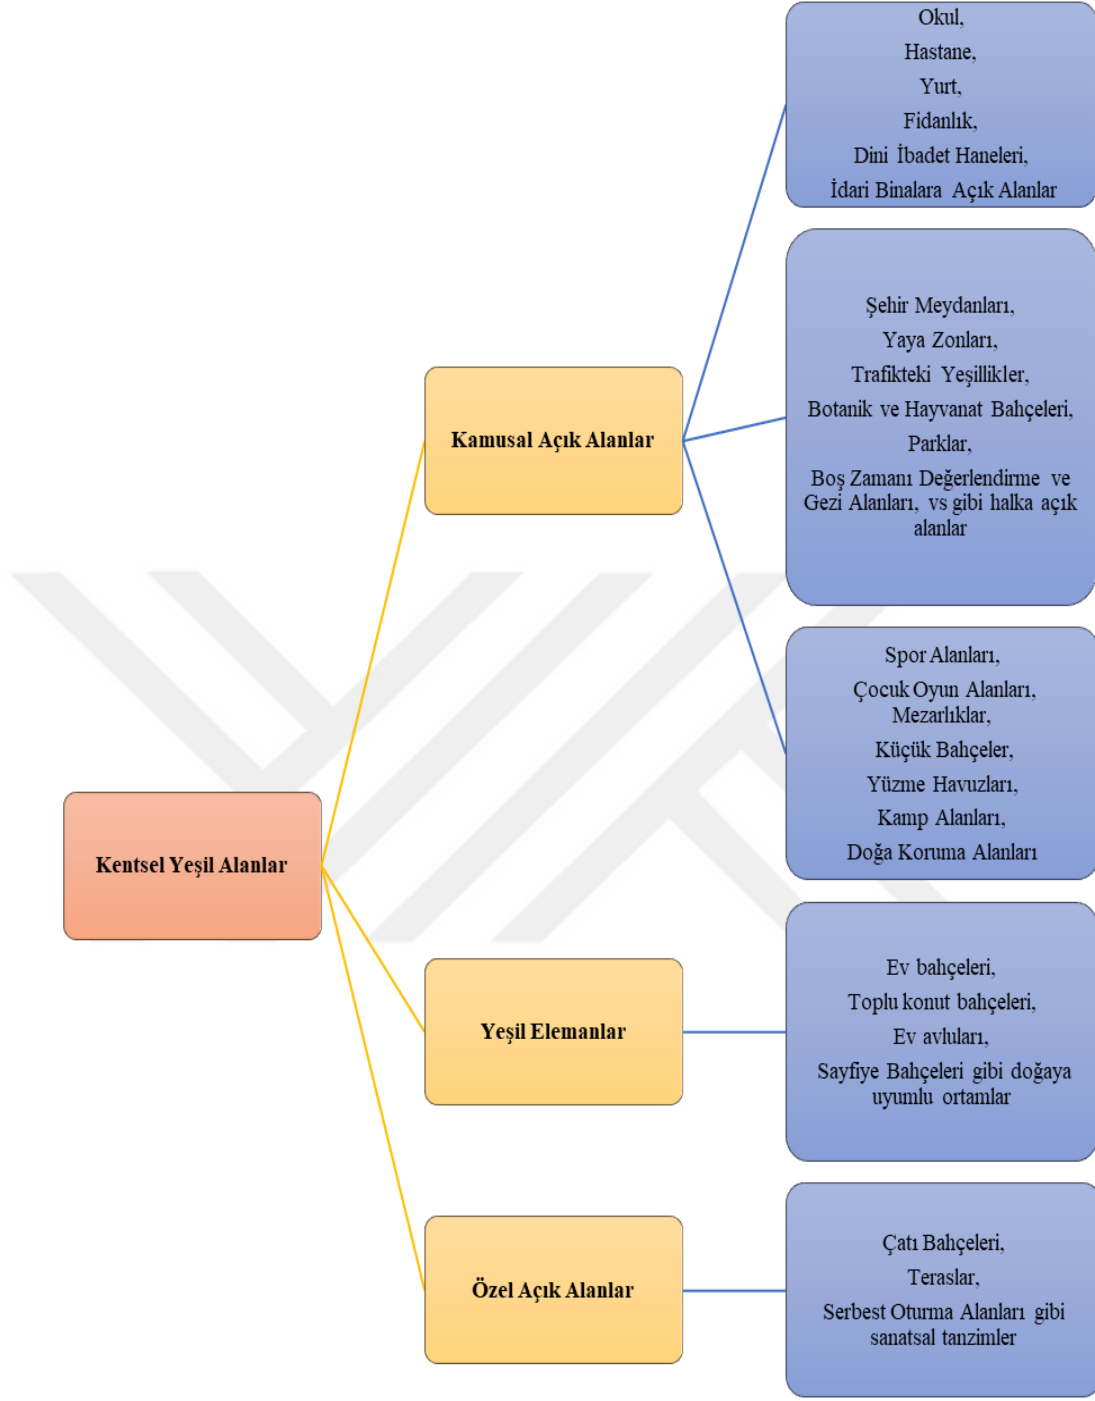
Kentsel Yeşil Alanlar

Kamusal Açık Alanlar

Okul,
Hastane,
Yurt,
Fidanlık,
Dini İbadet Haneleri,
İdari Binalara Açık Alanlar

Şehir Meydanları,
Yaya Zonları,
Trafikteki Yeşillikler,
Botanik ve Hayvanat Bahçeleri,
Parklar,
Boş Zamanı Değerlendirme ve Gezi Alanları, vs gibi halka açık alanlar

Spor Alanları,
Çocuk Oyun Alanları,
Mezarlıklar,
Küçük Bahçeler,
Yüzme Havuzları,
Kamp Alanları,
Doğa Koruma Alanları

Yeşil Elemanlar

Ev bahçeleri,
Toplu konut bahçeleri,
Ev avluları,
Sayfiye Bahçeleri gibi doğaya uyumlu ortamlar

Özel Açık Alanlar

Çatı Bahçeleri,
Teraslar,
Serbest Oturma Alanları gibi sanatsal tanzimler